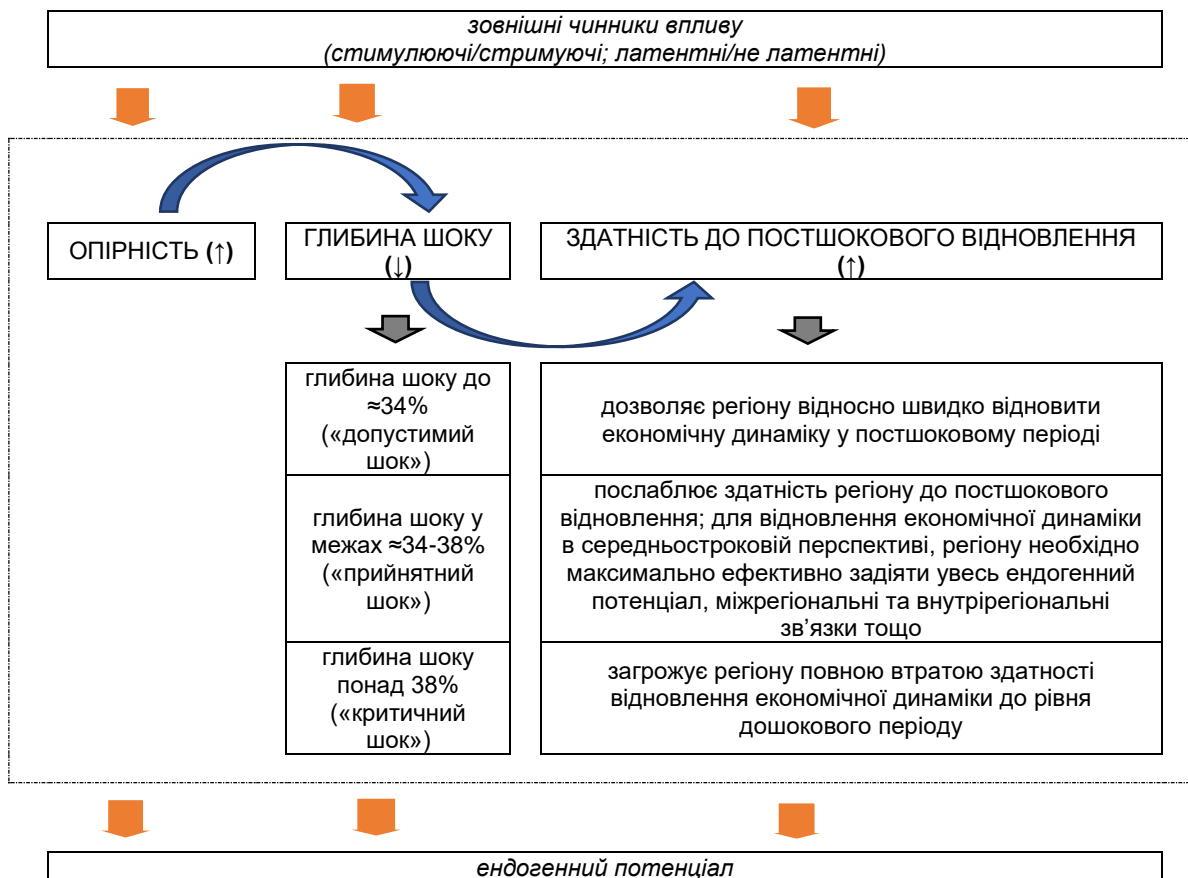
*зовнішні чинники впливу*
*(стимулюючі/стримуючі; латентні/не латентні)*

ОПІРНІСТЬ (↑)

ГЛИБИНА ШОКУ (↓)

ЗДАТНІСТЬ ДО ПОСТШОКОВОГО ВІДНОВЛЕННЯ (↑)

| | |
|---|---|
| глибина шоку до ≈34% («допустимий шок») | дозволяє регіону відносно швидко відновити економічну динаміку у постшоковому періоді |
| глибина шоку у межах ≈34-38% («прийнятний шок») | послаблює здатність регіону до постшокового відновлення; для відновлення економічної динаміки в середньостроковій перспективі, регіону необхідно максимально ефективно задіяти увесь ендогенний потенціал, міжрегіональні та внутрірегіональні зв'язки тощо |
| глибина шоку понад 38% («критичний шок») | загрожує регіону повною втратою здатності відновлення економічної динаміки до рівня дошокового періоду |

*ендогенний потенціал*